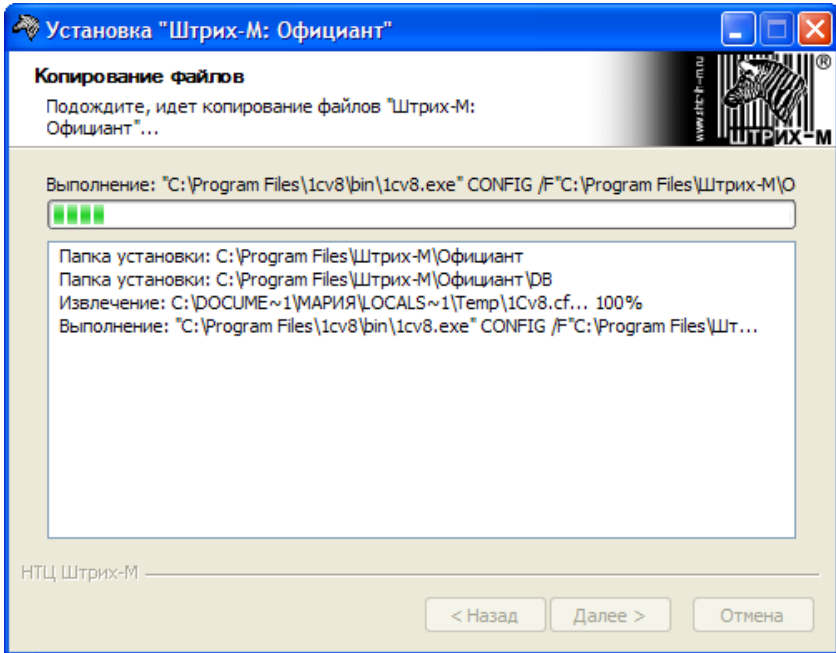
Установка "Штрих-М: Официант"

Копирование файлов

Подождите, идет копирование файлов "Штрих-М: Официант"...

www.shtrih-m.ru

ШТРИХ-М

®

Выполнение: "C:\Program Files\1cv8\bin\1cv8.exe" CONFIG /F"C:\Program Files\Штрих-М\О

Папка установки: C:\Program Files\Штрих-М\Официант
Папка установки: C:\Program Files\Штрих-М\Официант\DB
Извлечение: C:\DOCUME~1\МАРИЯ\LOCALS~1\Temp\1Cv8.cf... 100%
Выполнение: "C:\Program Files\1cv8\bin\1cv8.exe" CONFIG /F"C:\Program Files\Шт...

НТЦ Штрих-М

< Назад
Далее >
Отмена